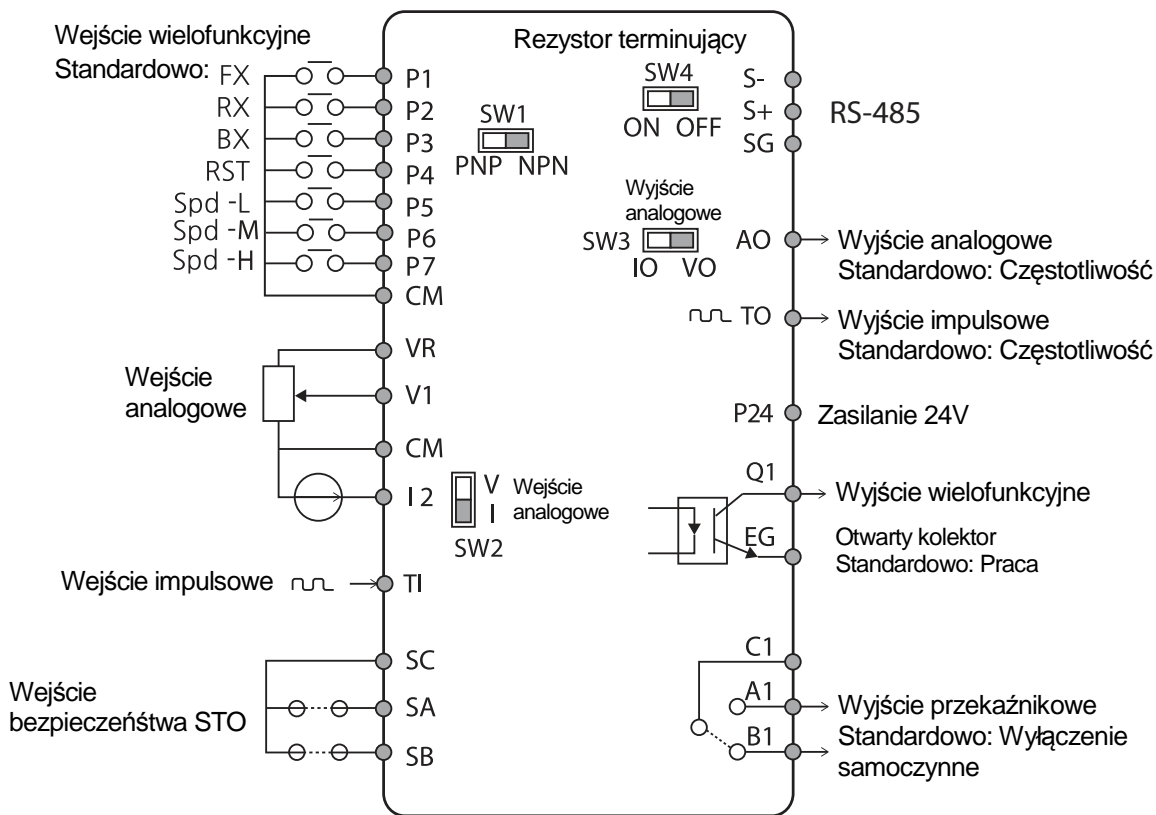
Wejście wielofunkcyjne
Standardowo: FX
RX
BX
RST
Spd -L
Spd -M
Spd -H

P1
P2
P3
P4
P5
P6
P7
CM

SW1
PNP NPN

Rezystor terminujący
SW4
ON OFF

S-
S+
SG
RS-485

Wyjście analogowe
SW3
IO VO

AO
Wyjście analogowe
Standardowo: Częstotliwość

TO
Wyjście impulsowe
Standardowo: Częstotliwość

VR
Wejście analogowe
V1
CM
I 2

P24
Zasilanie 24V

V
I
SW2
Wejście analogowe

Q1
Wyjście wielofunkcyjne
EG
Otwarty kolektor
Standardowo: Praca

Wejście impulsowe
TI

SC
Wejście bezpieczeństwa STO
SA
SB

C1
A1
B1
Wyjście przekaźnikowe
Standardowo: Wyłączenie samoczynne